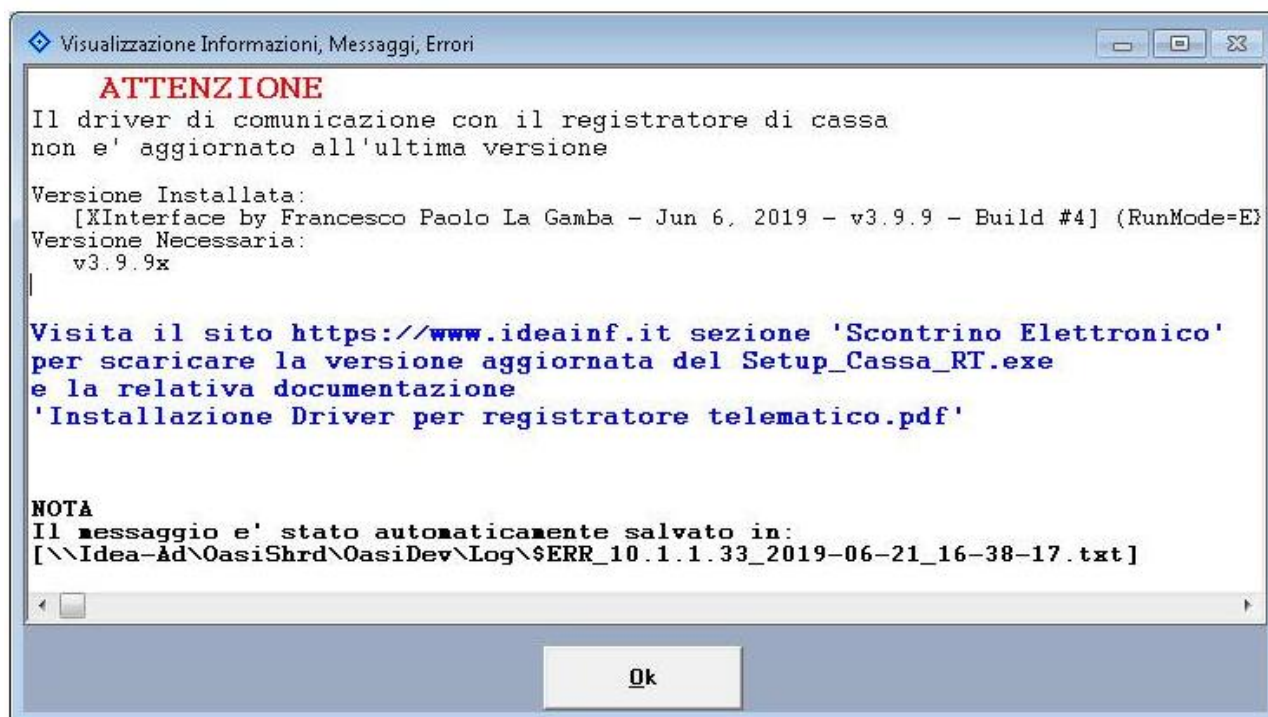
Visualizzazione Informazioni, Messaggi, Errori

ATTENZIONE
Il driver di comunicazione con il registratore di cassa
non e' aggiornato all'ultima versione

Versione Installata:
[XInterface by Francesco Paolo La Gamba - Jun 6, 2019 - v3.9.9 - Build #4] (RunMode=E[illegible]
Versione Necessaria:
v3.9.9x

Visita il sito https://www.ideainf.it sezione 'Scontrino Elettronico'
per scaricare la versione aggiornata del Setup_Cassa_RT.exe
e la relativa documentazione
'Installazione Driver per registratore telematico.pdf'

NOTA
Il messaggio e' stato automaticamente salvato in:
[\\Idea-Ad\OasiShrd\OasiDev\Log\$ERR_10.1.1.33_2019-06-21_16-38-17.txt]

Ok